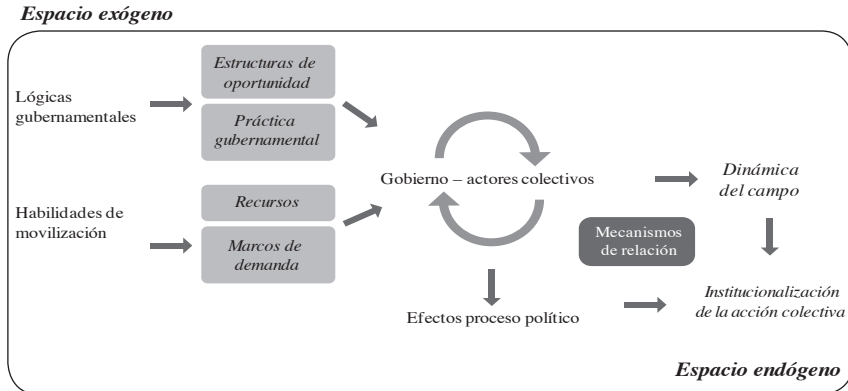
Espacio exógeno

Lógicas gubernamentales

Estructuras de oportunidad

Práctica gubernamental

Habilidades de movilización

Recursos

Marcos de demanda

Gobierno – actores colectivos

Dinámica del campo

Mecanismos de relación

Efectos proceso político

Institucionalización de la acción colectiva

Espacio endógeno